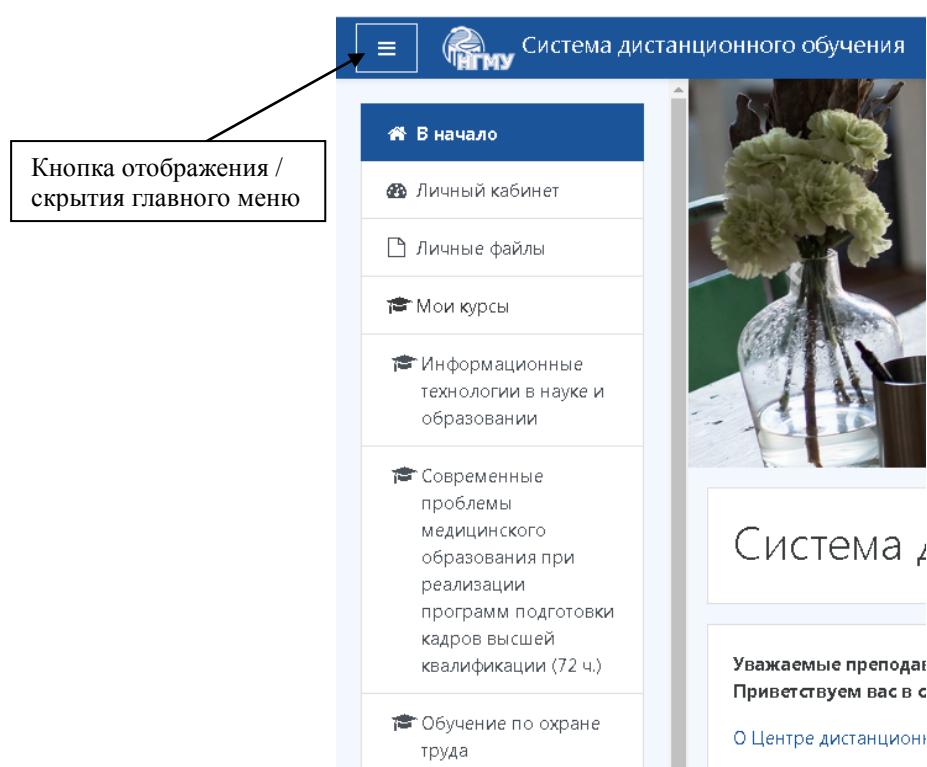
НГМУ Система дистанционного обучения

Кнопка отображения / скрытия главного меню

В начало

Личный кабинет

Личные файлы

Мои курсы

Информационные технологии в науке и образовании

Современные проблемы медицинского образования при реализации программ подготовки кадров высшей квалификации (72 ч.)

Обучение по охране труда

Система д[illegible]

Уважаемые препода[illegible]
Приветствуем вас в с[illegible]

О Центре дистанцион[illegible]